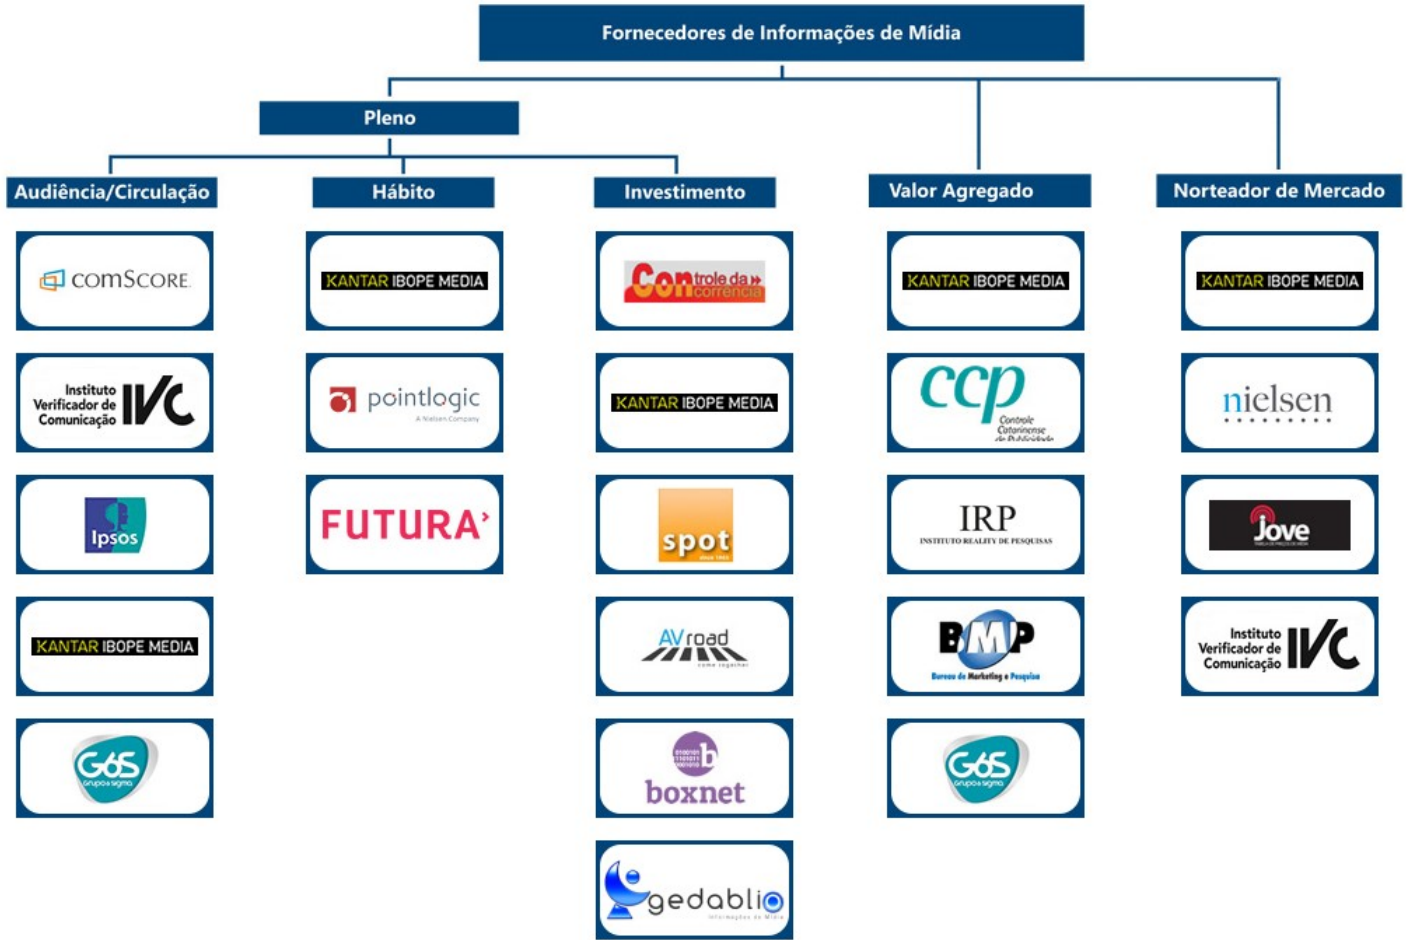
Fornecedores de Informações de Mídia

Pleno

Audiência/Circulação

comScore

Instituto Verificador de Comunicação IVC

Ipsos

KANTAR IBOPE MEDIA

G6S grupo sigma

Hábito

KANTAR IBOPE MEDIA

pointlogic A Nielsen Company

FUTURA

Investimento

Controle da concorrência

KANTAR IBOPE MEDIA

spot

AVroad

boxnet

gedablio Informações de Mídia

Valor Agregado

KANTAR IBOPE MEDIA

ccp Controle Catarinense de Publicidade

IRP INSTITUTO REALITY DE PESQUISAS

BMP Bureau de Marketing e Pesquisa

G6S grupo sigma

Norteador de Mercado

KANTAR IBOPE MEDIA

nielsen

Jove

Instituto Verificador de Comunicação IVC